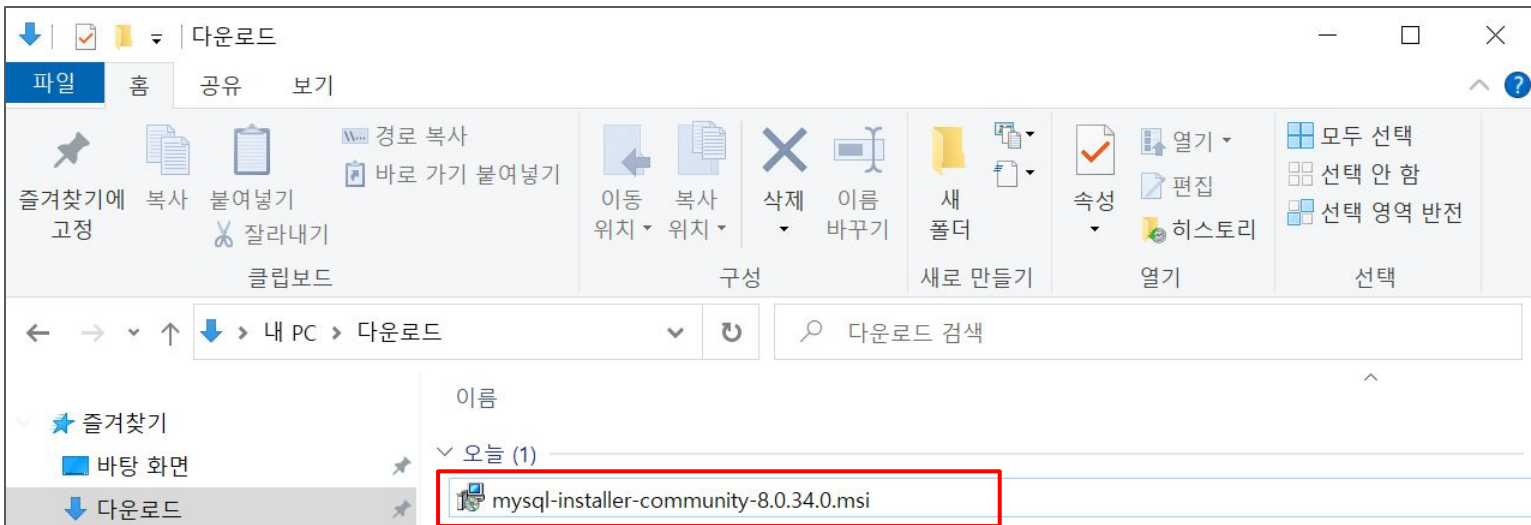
다운로드

파일 홈 공유 보기

즐겨찾기에 고정 복사 붙여넣기 경로 복사 바로 가기 붙여넣기 잘라내기
클립보드

이동 위치 복사 위치 삭제 이름 바꾸기
구성

새 폴더
새로 만들기

속성 열기 편집 히스토리
열기

모두 선택 선택 안 함 선택 영역 반전
선택

내 PC > 다운로드

다운로드 검색

즐겨찾기
바탕 화면
다운로드

이름
오늘 (1)
mysql-installer-community-8.0.34.0.msi